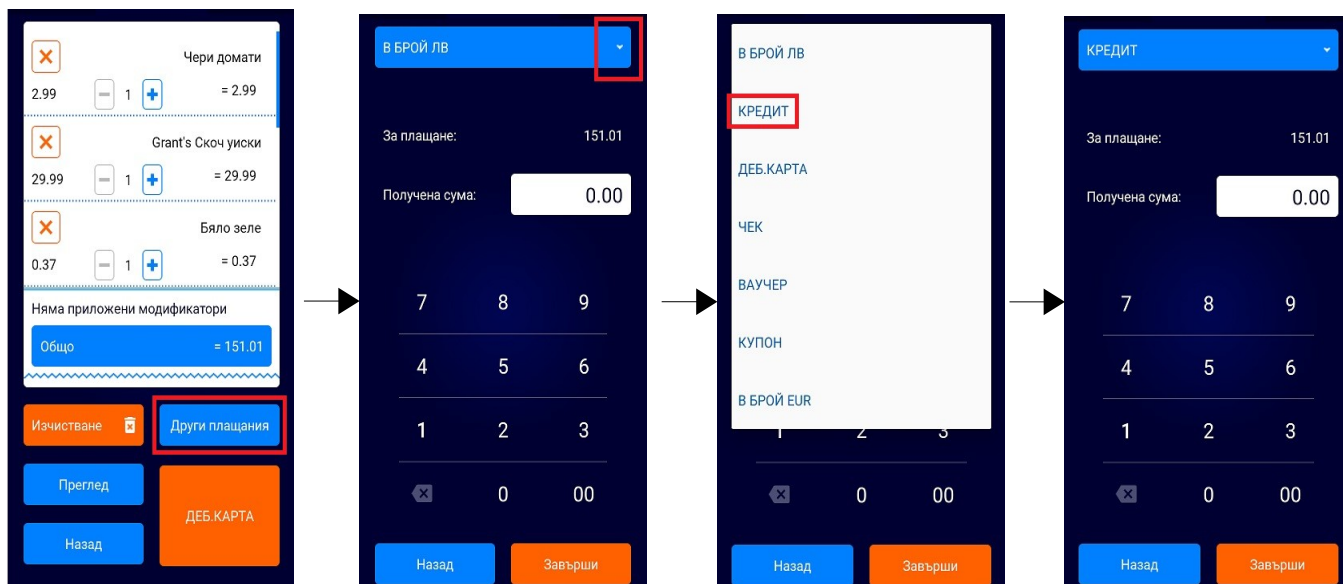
Чери домати
2.99 1 = 2.99
Grant's Скоч уиски
29.99 1 = 29.99
Бяло зеле
0.37 1 = 0.37
Няма приложени модификатори
Общо = 151.01
Изчистване
Други плащания
Преглед
ДЕБ.КАРТА
Назад

В БРОЙ ЛВ
За плащане: 151.01
Получена сума: 0.00
7 8 9
4 5 6
1 2 3
0 00
Назад
Завърши

В БРОЙ ЛВ
КРЕДИТ
ДЕБ.КАРТА
ЧЕК
ВАУЧЕР
КУПОН
В БРОЙ EUR
1 2 3
0 00
Назад
Завърши

КРЕДИТ
За плащане: 151.01
Получена сума: 0.00
7 8 9
4 5 6
1 2 3
0 00
Назад
Завърши